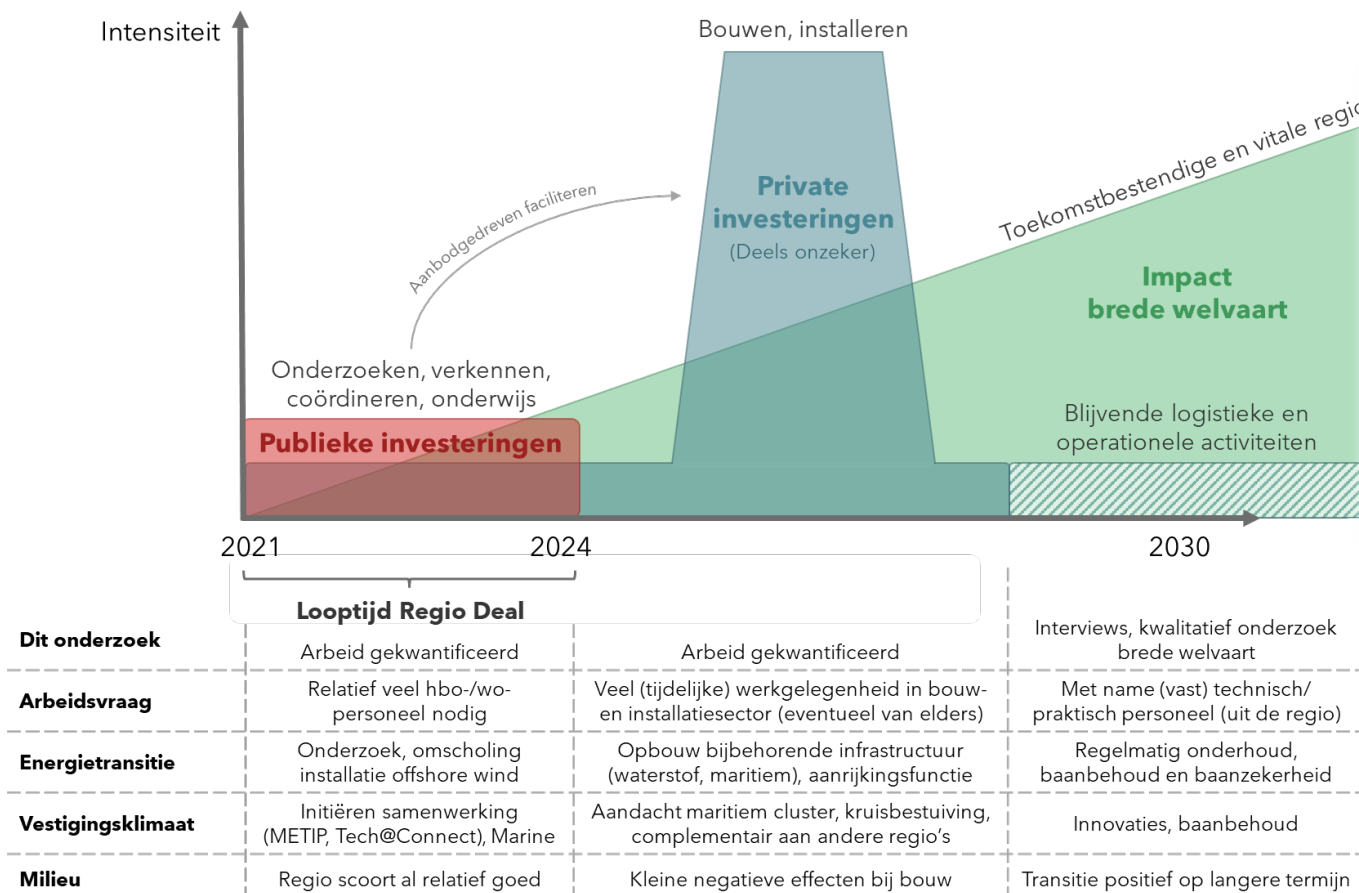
Intensiteit

Bouwen, installeren

Toekomstbestendige en vitale regio

Private investeringen
(Deels onzeker)

Aanbodgedreven faciliteren

Impact brede welvaart

Onderzoeken, verkennen, coördineren, onderwijs

Publieke investeringen

Blijvende logistieke en operationele activiteiten

2021
2024
2030

Looptijd Regio Deal

| | | | |
|---|---|---|---|
| **Dit onderzoek** | Arbeid gekwantificeerd | Arbeid gekwantificeerd | Interviews, kwalitatief onderzoek brede welvaart |
| **Arbeidsvraag** | Relatief veel hbo-/wo-personeel nodig | Veel (tijdelijke) werkgelegenheid in bouw- en installatiesector (eventueel van elders) | Met name (vast) technisch/ praktisch personeel (uit de regio) |
| **Energietransitie** | Onderzoek, omscholing installatie offshore wind | Opbouw bijbehorende infrastructuur (waterstof, maritiem), aanrijkingsfunctie | Regelmatig onderhoud, baanbehoud en baanzekerheid |
| **Vestigingsklimaat** | Initiëren samenwerking (METIP, Tech@Connect), Marine | Aandacht maritiem cluster, kruisbestuiving, complementair aan andere regio's | Innovaties, baanbehoud |
| **Milieu** | Regio scoort al relatief goed | Kleine negatieve effecten bij bouw | Transitie positief op langere termijn |